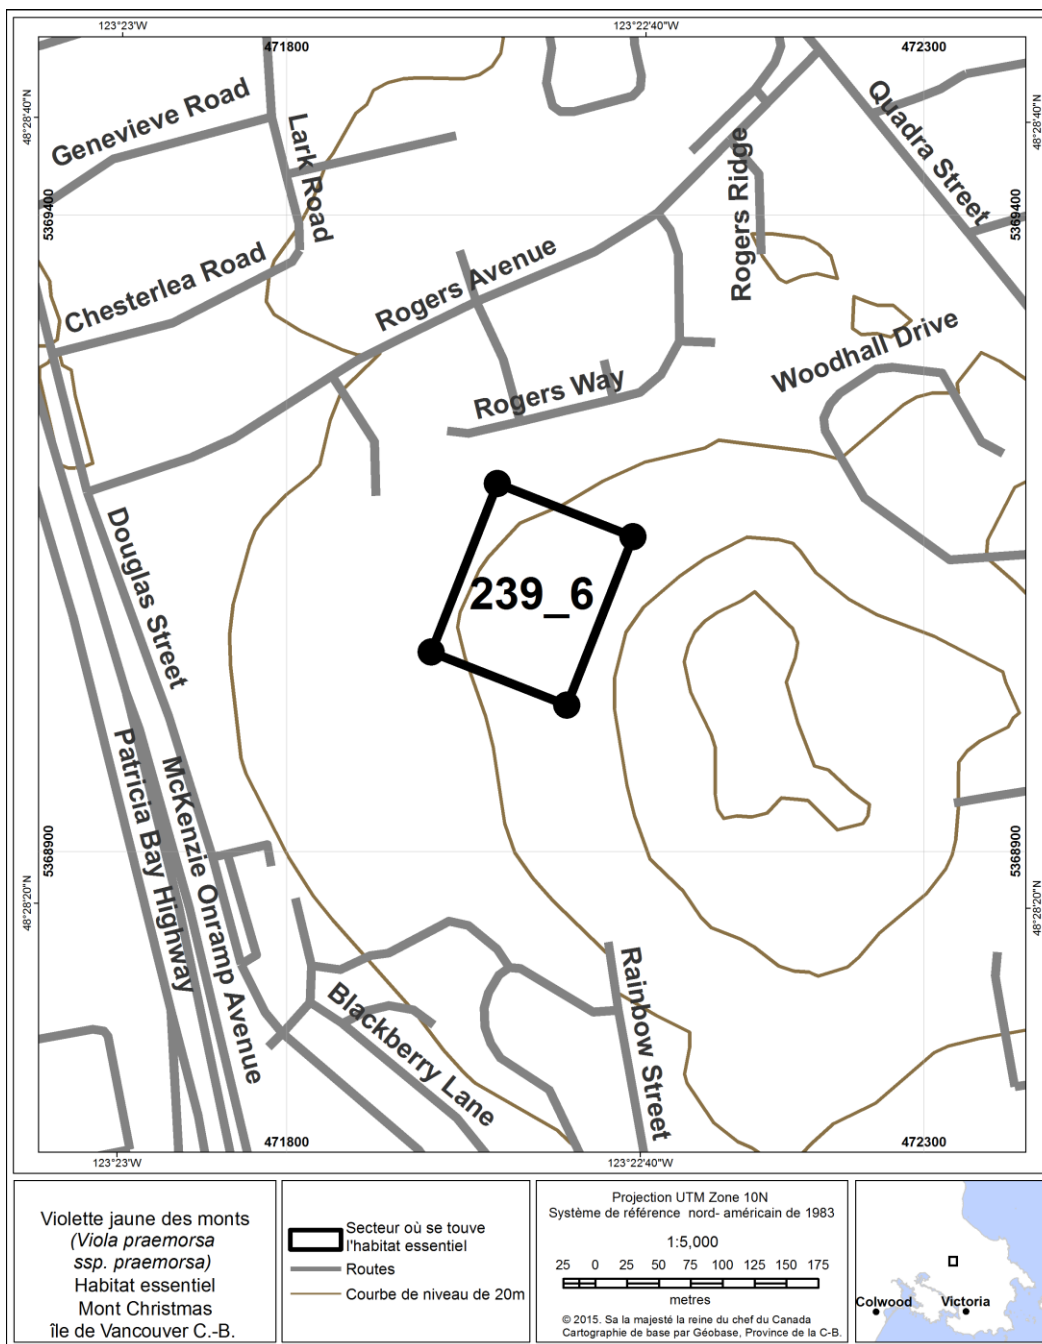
123°23'W
123°22'40"W
471800
472300
48°28'40"N
48°28'40"N
5369400
5369400
Genevieve Road
Lark Road
Quadra Street
Rogers Ridge
Chesterlea Road
Rogers Avenue
Woodhall Drive
Rogers Way
Douglas Street
239_6
5368900
5368900
48°28'20"N
48°28'20"N
Patricia Bay Highway
McKenzie Onramp Avenue
Blackberry Lane
Rainbow Street
471800
472300
123°23'W
123°22'40"W

Violette jaune des monts
(Viola praemorsa
ssp. praemorsa)
Habitat essentiel
Mont Christmas
île de Vancouver C.-B.

Secteur où se touve l'habitat essentiel
Routes
Courbe de niveau de 20m

Projection UTM Zone 10N
Système de référence nord- américain de 1983
1:5,000
25 0 25 50 75 100 125 150 175
metres
© 2015. Sa la majesté la reine du chef du Canada
Cartographie de base par Géobase, Province de la C-B.

Colwood
Victoria